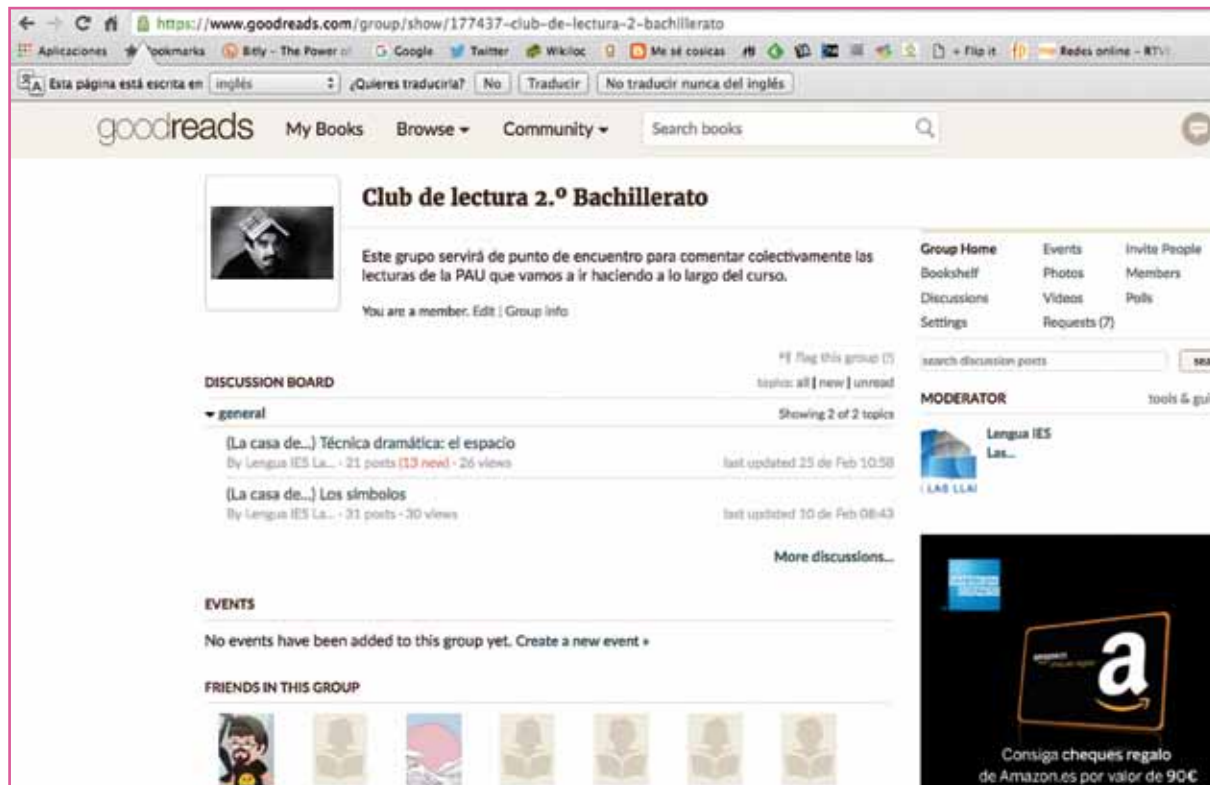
https://www.goodreads.com/group/show/177437-club-de-lectura-2-bachillerato

Aplicaciones Bookmarks Bitly - The Power of Google Twitter Wikiloc Me sé cosicas + Flip it Redes online - RTVE

Esta página está escrita en inglés ¿Quieres traducirla? No Traducir No traducir nunca del inglés

goodreads My Books Browse Community Search books

Club de lectura 2.º Bachillerato

Este grupo servirá de punto de encuentro para comentar colectivamente las lecturas de la PAU que vamos a ir haciendo a lo largo del curso.

You are a member. Edit | Group info

Group Home Events Invite People
Bookshelf Photos Members
Discussions Videos Polls
Settings Requests (7)

flag this group (?)

search discussion posts

DISCUSSION BOARD topics: all | new | unread

MODERATOR tools & gui

general Showing 2 of 2 topics

(La casa de...) Técnica dramática: el espacio
By Lengua IES La... - 21 posts (13 new) - 26 views last updated 25 de Feb 10:58

Lengua IES Las...

LAS LLAI

(La casa de...) Los símbolos
By Lengua IES La... - 31 posts - 30 views last updated 10 de Feb 08:43

More discussions...

EVENTS

No events have been added to this group yet. Create a new event »

FRIENDS IN THIS GROUP

Consiga cheques regalo de Amazon.es por valor de 90€